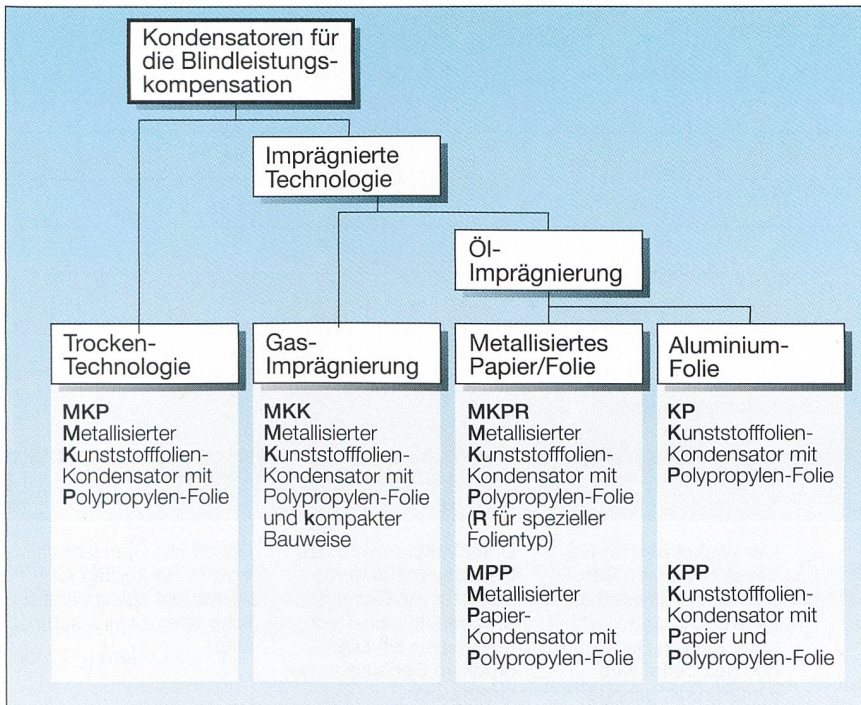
Kondensatoren für die Blindleistungskompensation

Imprägnierte Technologie

Öl-Imprägnierung

Trocken-Technologie

Gas-Imprägnierung

Metallisiertes Papier/Folie

Aluminium-Folie

MKP
Metallisierter Kunststofffolien-Kondensator mit Polypropylen-Folie

MKK
Metallisierter Kunststofffolien-Kondensator mit Polypropylen-Folie und kompakter Bauweise

MKPR
Metallisierter Kunststofffolien-Kondensator mit Polypropylen-Folie (R für spezieller Folientyp)

MPP
Metallisierter Papier-Kondensator mit Polypropylen-Folie

KP
Kunststofffolien-Kondensator mit Polypropylen-Folie

KPP
Kunststofffolien-Kondensator mit Papier und Polypropylen-Folie